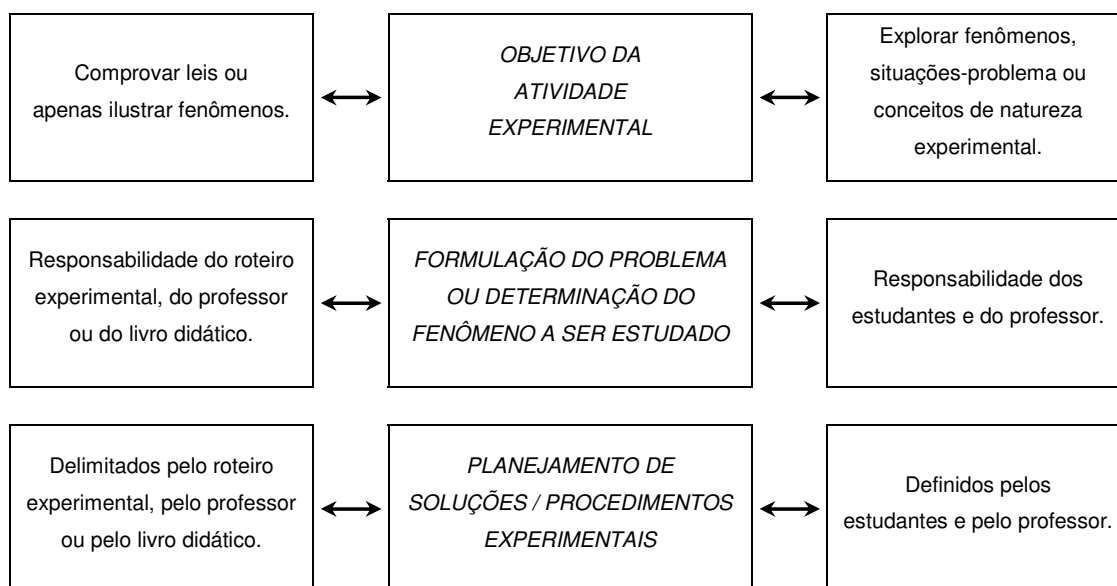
Comprovar leis ou apenas ilustrar fenômenos.

OBJETIVO DA ATIVIDADE EXPERIMENTAL

Explorar fenômenos, situações-problema ou conceitos de natureza experimental.

Responsabilidade do roteiro experimental, do professor ou do livro didático.

FORMULAÇÃO DO PROBLEMA OU DETERMINAÇÃO DO FENÔMENO A SER ESTUDADO

Responsabilidade dos estudantes e do professor.

Delimitados pelo roteiro experimental, pelo professor ou pelo livro didático.

PLANEJAMENTO DE SOLUÇÕES / PROCEDIMENTOS EXPERIMENTAIS

Definidos pelos estudantes e pelo professor.